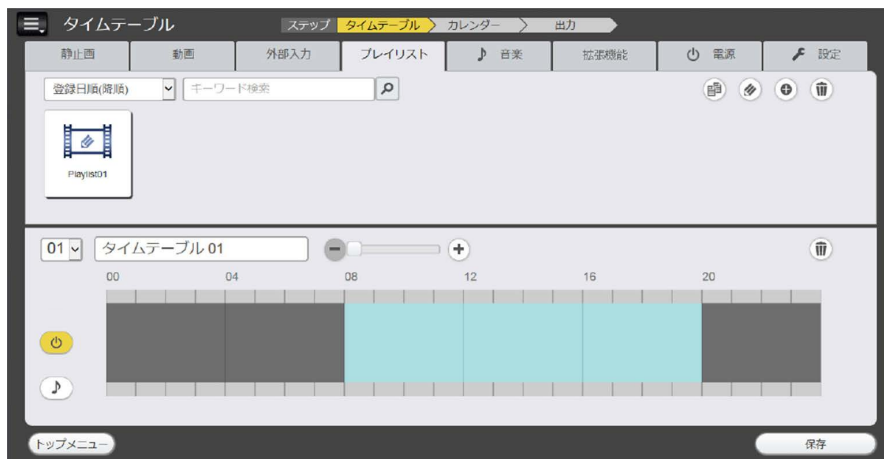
タイムテーブル

ステップ タイムテーブル カレンダー 出力

静止画 動画 外部入力 プレイリスト 音楽 拡張機能 電源 設定

登録日順(降順)
キーワード検索

Playlist01

01 タイムテーブル 01

00 04 08 12 16 20

トップメニュー
保存